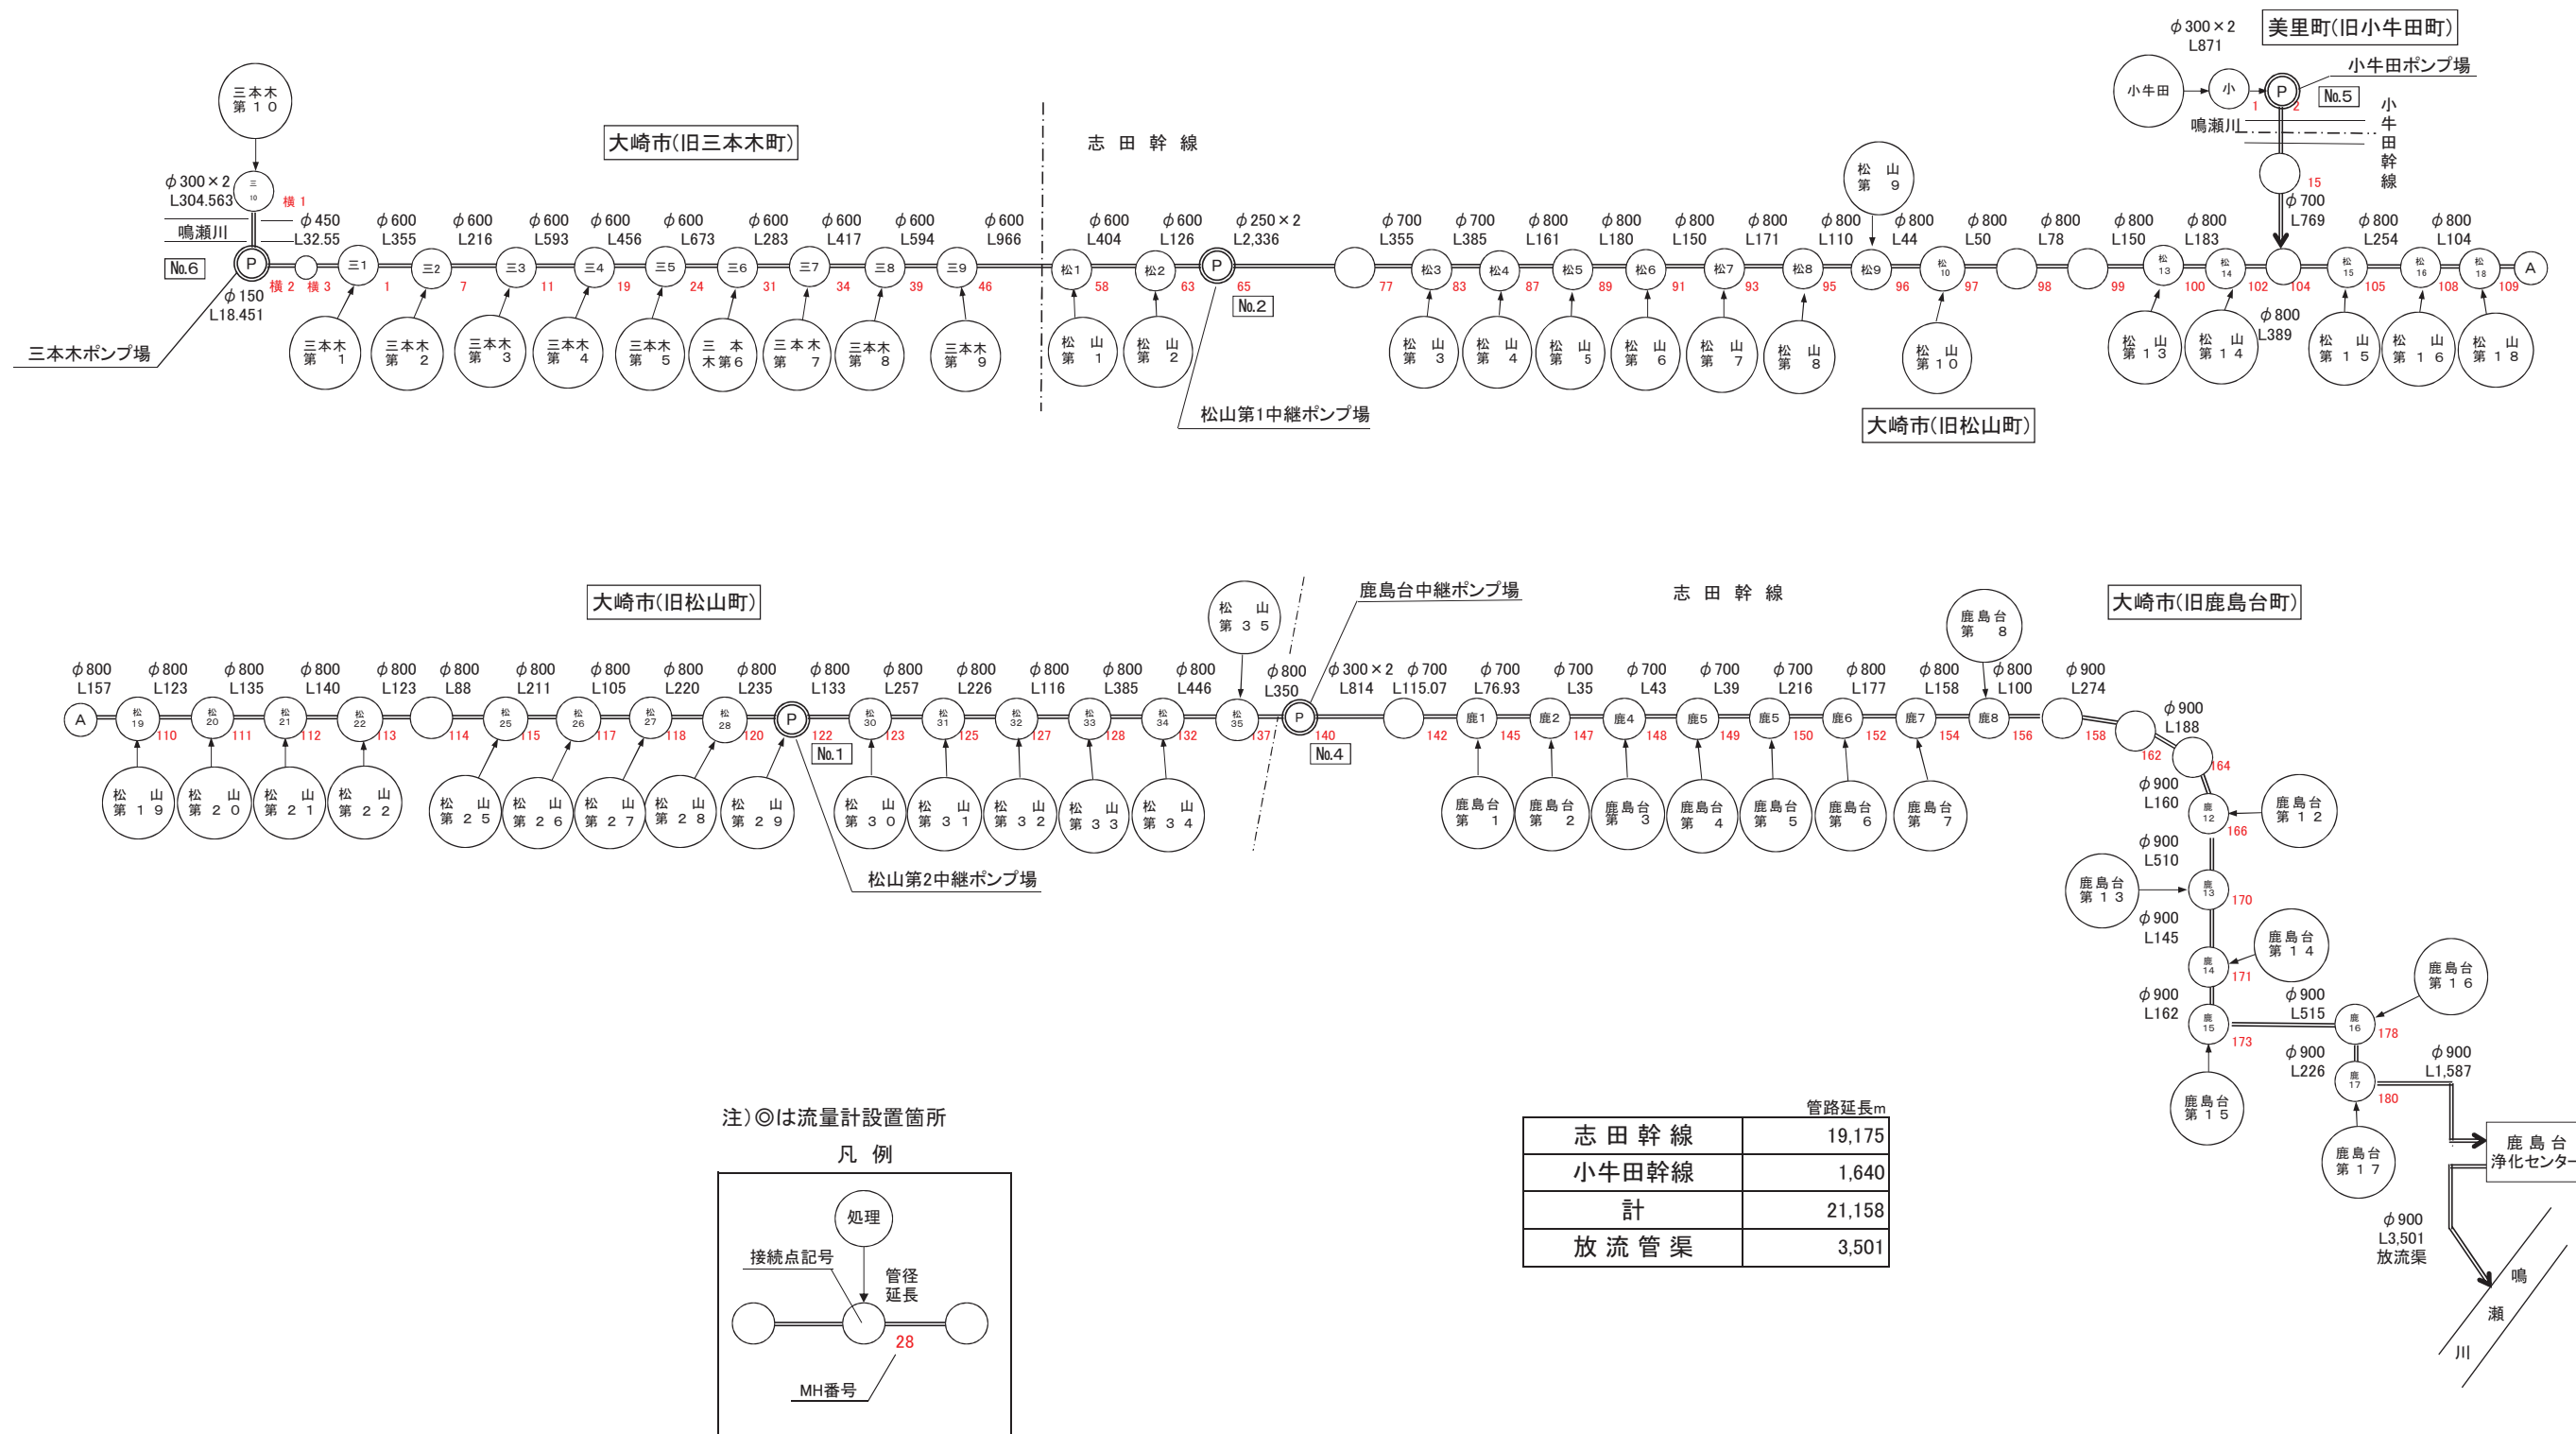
三本木第10

大崎市(旧三本木町)

志田幹線

美里町(旧小牛田町)

$\phi$300×2 L871

小牛田 小 P 1 2 小牛田ポンプ場 No.5

小牛田幹線

鳴瀬川

松山第9

15

$\phi$700 L769

$\phi$300×2 L304.563 三10 横1

$\phi$450 L32.55
鳴瀬川
No.6
P 横2 横3

$\phi$150 L18.451
三本木ポンプ場

$\phi$600 L355 $\phi$600 L216 $\phi$600 L593 $\phi$600 L456 $\phi$600 L673 $\phi$600 L283 $\phi$600 L417 $\phi$600 L594 $\phi$600 L966 $\phi$600 L404 $\phi$600 L126 $\phi$250×2 L2,336 $\phi$700 L355 $\phi$700 L385 $\phi$800 L161 $\phi$800 L180 $\phi$800 L150 $\phi$800 L171 $\phi$800 L110 $\phi$800 L44 $\phi$800 L50 $\phi$800 L78 $\phi$800 L150 $\phi$800 L183 $\phi$800 L254 $\phi$800 L104

三1 1 三2 7 三3 11 三4 19 三5 24 三6 31 三7 34 三8 39 三9 46 松1 58 松2 63 P 65 No.2 77 松3 83 松4 87 松5 89 松6 91 松7 93 松8 95 松9 96 松10 97 98 99 松13 100 松14 102 104 松15 105 松16 108 松18 109 A

$\phi$800 L389

三本木第1 三本木第2 三本木第3 三本木第4 三本木第5 三本木第6 三本木第7 三本木第8 三本木第9 松山第1 松山第2 松山第3 松山第4 松山第5 松山第6 松山第7 松山第8 松山第10 松山第13 松山第14 松山第15 松山第16 松山第18

松山第1中継ポンプ場

大崎市(旧松山町)

大崎市(旧松山町)

松山第35

鹿島台中継ポンプ場

志田幹線

鹿島台第8

大崎市(旧鹿島台町)

$\phi$800 L157 $\phi$800 L123 $\phi$800 L135 $\phi$800 L140 $\phi$800 L123 $\phi$800 L88 $\phi$800 L211 $\phi$800 L105 $\phi$800 L220 $\phi$800 L235 $\phi$800 L133 $\phi$800 L257 $\phi$800 L226 $\phi$800 L116 $\phi$800 L385 $\phi$800 L446 $\phi$800 L350 $\phi$300×2 L814 $\phi$700 L115.07 $\phi$700 L76.93 $\phi$700 L35 $\phi$700 L43 $\phi$700 L39 $\phi$700 L216 $\phi$800 L177 $\phi$800 L158 $\phi$800 L100 $\phi$900 L274

A 松19 110 松20 111 松21 112 松22 113 114 松25 115 松26 117 松27 118 松28 120 P 122 No.1 松30 123 松31 125 松32 127 松33 128 松34 132 松35 137 P 140 No.4 142 鹿1 145 鹿2 147 鹿4 148 鹿5 149 鹿5 150 鹿6 152 鹿7 154 鹿8 156 158

$\phi$900 L188 162 164

松山第19 松山第20 松山第21 松山第22 松山第25 松山第26 松山第27 松山第28 松山第29 松山第30 松山第31 松山第32 松山第33 松山第34 鹿島台第1 鹿島台第2 鹿島台第3 鹿島台第4 鹿島台第5 鹿島台第6 鹿島台第7

松山第2中継ポンプ場

$\phi$900 L160 鹿12 166 鹿島台第12
$\phi$900 L510 鹿島台第13 鹿13 170
$\phi$900 L145 鹿島台第14 鹿14 171
$\phi$900 L162 鹿15 173 $\phi$900 L515 鹿16 178 鹿島台第16
鹿島台第15
$\phi$900 L226 鹿17 180 $\phi$900 L1,587
鹿島台第17
鹿島台浄化センター
$\phi$900 L3,501 放流渠
鳴瀬川

注)◎は流量計設置箇所

凡例

処理
接続点記号
管径
延長
28
MH番号

管路延長m

| 志田幹線 | 19,175 |
|---|---|
| 小牛田幹線 | 1,640 |
| 計 | 21,158 |
| 放流管渠 | 3,501 |